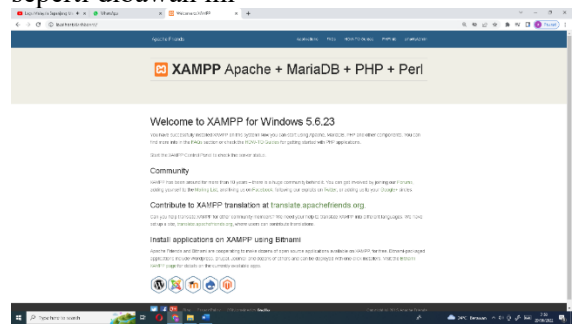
seperti dibawah ini

Welcome to XAMPP

Apache Friends

XAMPP Apache + MariaDB + PHP + Perl

Welcome to XAMPP for Windows 5.6.23

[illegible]

Community

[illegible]

Contribute to XAMPP translation at translate.apachefriends.org.

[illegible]

Install applications on XAMPP using Bitnami

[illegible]